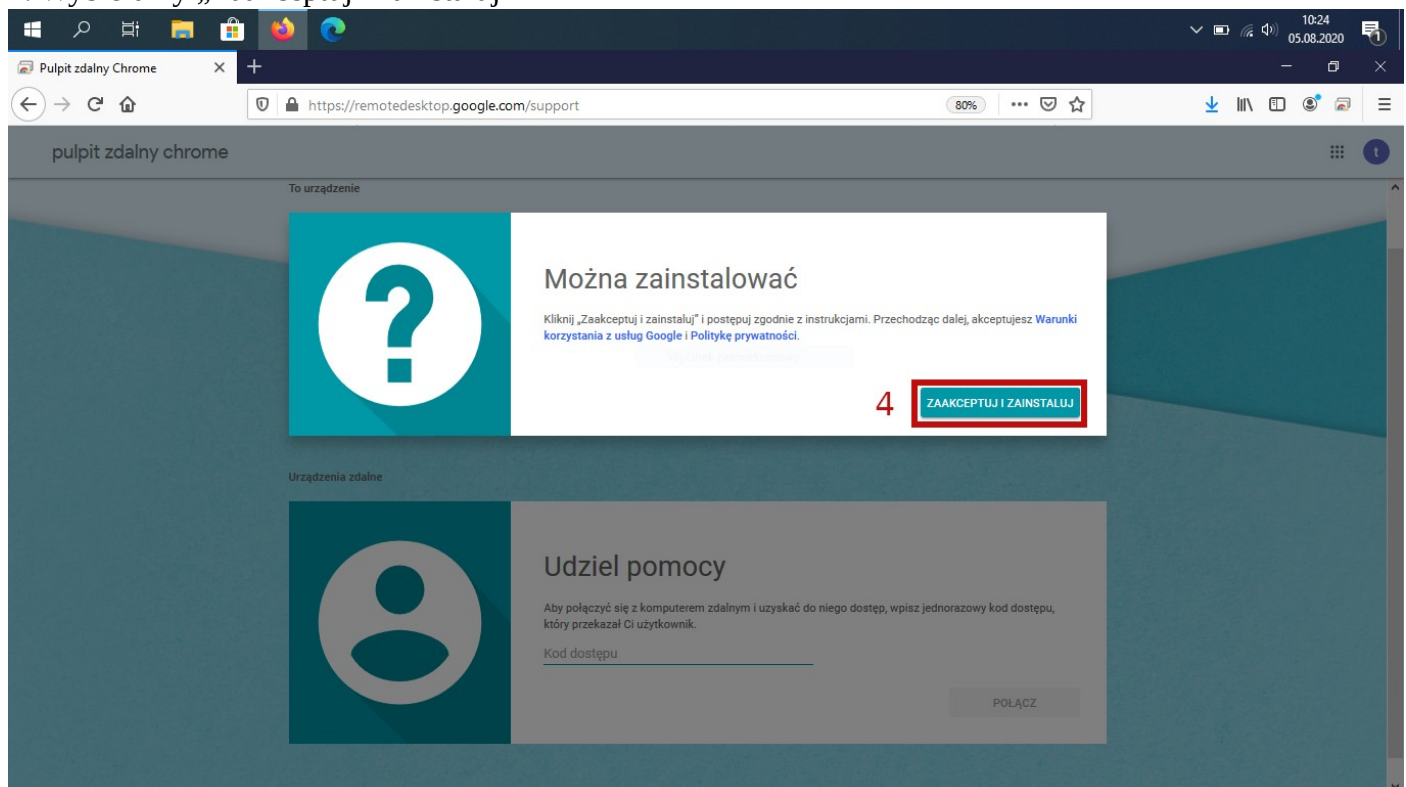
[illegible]

10:24
05.08.2020

Pulpit zdalny Chrome

https://remotedesktop.google.com/support

80%

pulpit zdalny chrome

To urządzenie

Można zainstalować

Kliknij „Zaakceptuj i zainstaluj" i postępuj zgodnie z instrukcjami. Przechodząc dalej, akceptujesz Warunki korzystania z usług Google i Politykę prywatności.

4

ZAAKCEPTUJ I ZAINSTALUJ

Urządzenia zdalne

Udziel pomocy

Aby połączyć się z komputerem zdalnym i uzyskać do niego dostęp, wpisz jednorazowy kod dostępu, który przekazał Ci użytkownik.

Kod dostępu

POŁĄCZ